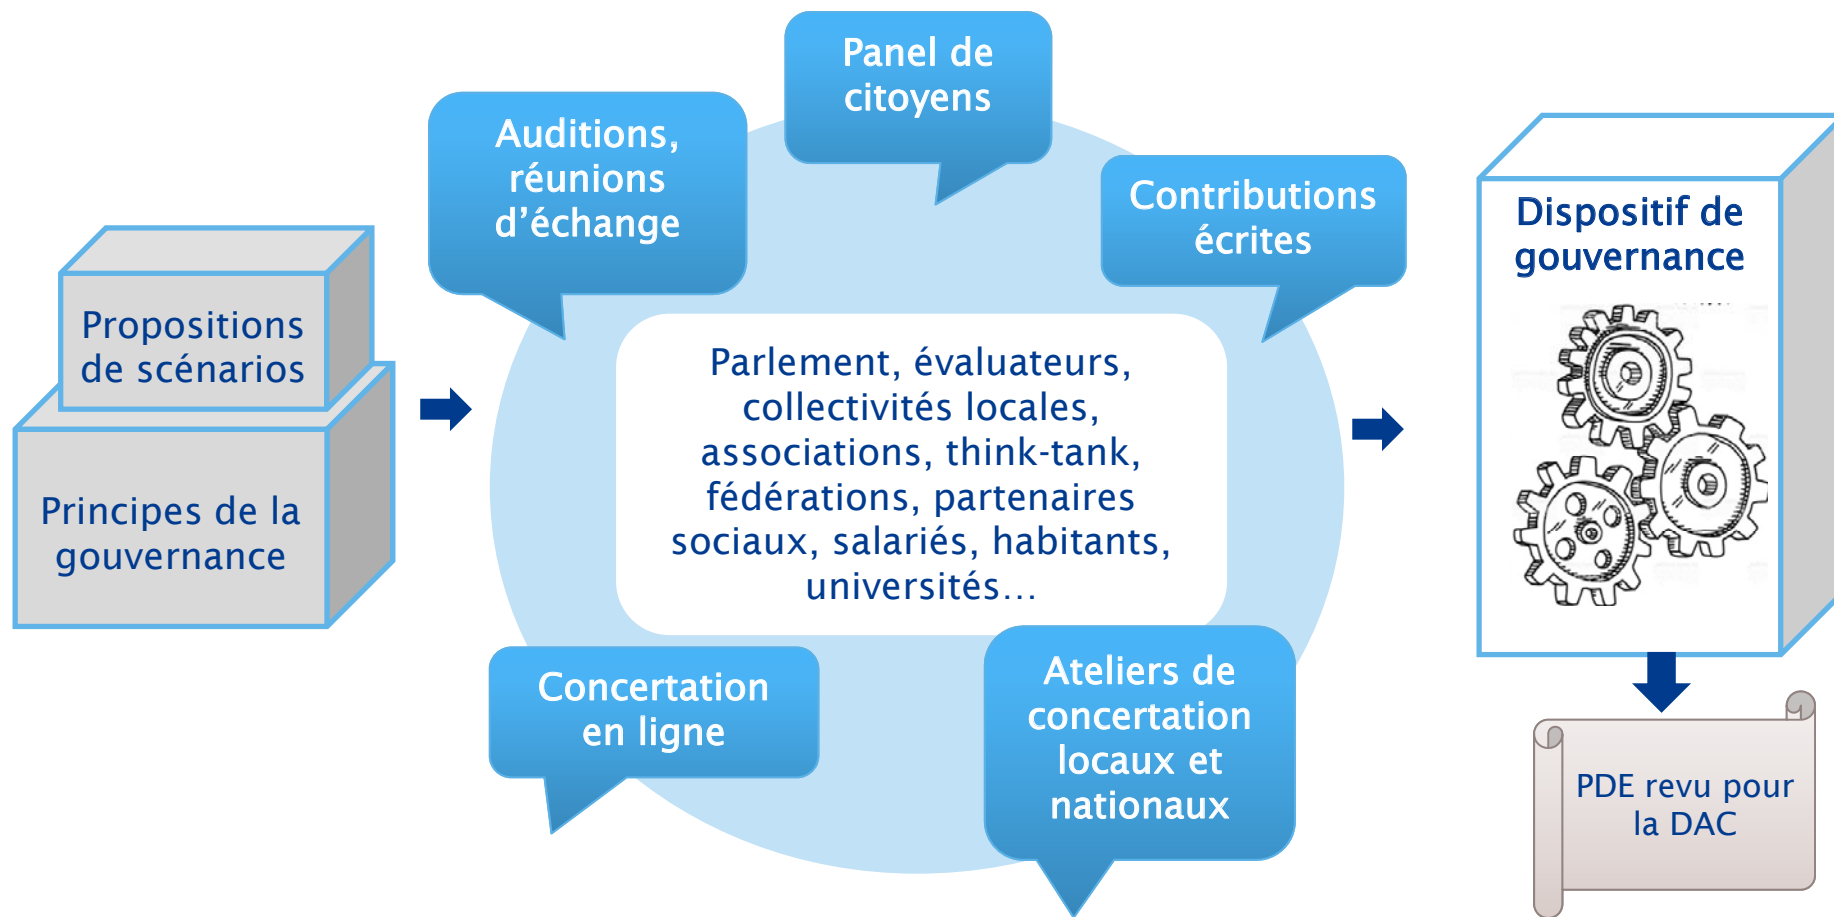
Propositions de scénarios

Principes de la gouvernance

Auditions, réunions d’échange

Panel de citoyens

Contributions écrites

Parlement, évaluateurs, collectivités locales, associations, think-tank, fédérations, partenaires sociaux, salariés, habitants, universités…

Concertation en ligne

Ateliers de concertation locaux et nationaux

Dispositif de gouvernance

PDE revu pour la DAC